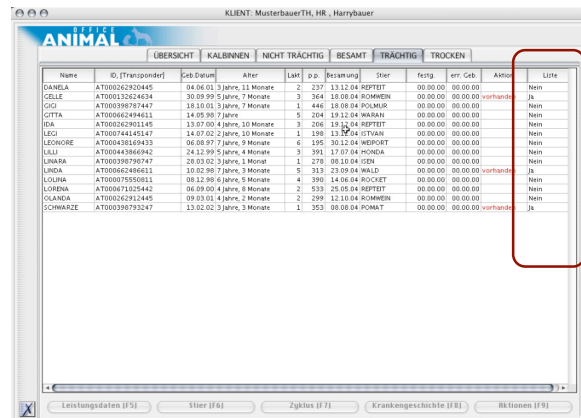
KLIENT: MusterbauerTH, HR , Harrybauer

ANIMAL OFFICE

ÜBERSICHT | KALBINNEN | NICHT TRÄCHTIG | BESAMT | TRÄCHTIG | TROCKEN

| Name | ID, [Transponder] | Geb.Datum | Alter | Lakt | p.p. | Besamung | Stier | festg. | err. Geb. | Aktion | Liste |
|---|---|---|---|---|---|---|---|---|---|---|---|
| DANELA | AT000262920445 | 04.06.01 | 3 Jahre, 11 Monate | 2 | 237 | 13.12.04 | REPTEIT | 00.00.00 | 00.00.00 | | Nein |
| CELLE | AT000132624634 | 30.09.99 | 5 Jahre, 7 Monate | 3 | 364 | 18.08.04 | ROMWEIN | 00.00.00 | 00.00.00 | vorhanden | Ja |
| GIGI | AT000398787447 | 18.10.01 | 3 Jahre, 7 Monate | 1 | 446 | 18.08.04 | POLMUR | 00.00.00 | 00.00.00 | | Nein |
| GITTA | AT000662494611 | 14.05.98 | 7 Jahre | 5 | 204 | 19.12.04 | WARAN | 00.00.00 | 00.00.00 | | Nein |
| IDA | AT000262901145 | 13.07.00 | 4 Jahre, 10 Monate | 3 | 206 | 19.12.04 | REPTEIT | 00.00.00 | 00.00.00 | | Nein |
| LEGI | AT000744145147 | 14.07.02 | 2 Jahre, 10 Monate | 1 | 198 | 13.12.04 | ISTVAN | 00.00.00 | 00.00.00 | | Nein |
| LEONIORE | AT000438169433 | 06.08.97 | 7 Jahre, 9 Monate | 6 | 195 | 30.12.04 | WEIPORT | 00.00.00 | 00.00.00 | | Nein |
| LILLI | AT000443866942 | 24.12.99 | 5 Jahre, 4 Monate | 3 | 391 | 17.07.04 | HONDA | 00.00.00 | 00.00.00 | | Nein |
| LINARA | AT000398798747 | 28.03.02 | 3 Jahre, 1 Monat | 1 | 278 | 08.10.04 | ISEN | 00.00.00 | 00.00.00 | | Nein |
| LINDA | AT000662486611 | 10.02.98 | 7 Jahre, 3 Monate | 5 | 313 | 23.09.04 | WALD | 00.00.00 | 00.00.00 | vorhanden | Ja |
| LOLINA | AT000075550811 | 08.12.98 | 6 Jahre, 5 Monate | 4 | 390 | 14.06.04 | ROCKET | 00.00.00 | 00.00.00 | | Nein |
| LORENA | AT000671025442 | 06.09.00 | 4 Jahre, 8 Monate | 2 | 533 | 25.05.04 | REPTEIT | 00.00.00 | 00.00.00 | | Nein |
| OLANDA | AT000262912445 | 09.03.01 | 4 Jahre, 2 Monate | 2 | 299 | 12.10.04 | ROMWEIN | 00.00.00 | 00.00.00 | | Nein |
| SCHWARZE | AT000398793247 | 13.02.02 | 3 Jahre, 3 Monate | 1 | 353 | 08.08.04 | POMAT | 00.00.00 | 00.00.00 | | Ja |

Leistungsdaten [F5] | Stier [F6] | Zyklus [F7] | Krankengeschichte [F8] | Aktionen [F9]